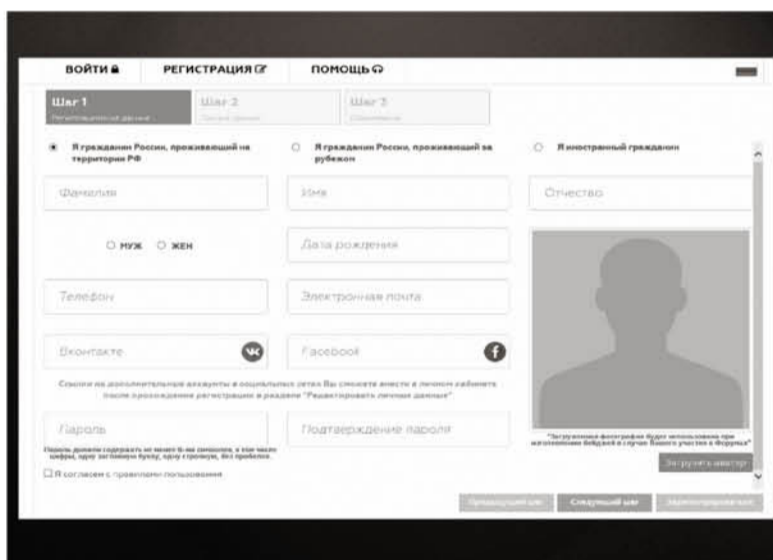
ВОЙТИ РЕГИСТРАЦИЯ ПОМОЩЬ

Шаг 1
Регистрационные данные

Шаг 2
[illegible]

Шаг 3
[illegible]

Я гражданин России, проживающий на территории РФ

Я гражданин России, проживающий за рубежом

Я иностранный гражданин

Фамилия

Имя

Отчество

МУЖ ЖЕН

Дата рождения

Телефон

Электронная почта

Вконтакте

Facebook

Ссылки на дополнительные аккаунты в социальных сетях Вы сможете внести в личном кабинете после прохождения регистрации в разделе "Редактировать личные данные"

Пароль

Подтверждение пароля

Пароль должен содержать не менее 6-ми символов, в том числе цифры, одну заглавную букву, одну строчную, без пробелов.

Я согласен с правилами пользования

"Загруженная фотография будет использована при изготовлении бейджей в случае Вашего участия в Форумах"

Загрузить макет

Предыдущий шаг

Следующий шаг

Зарегистрироваться